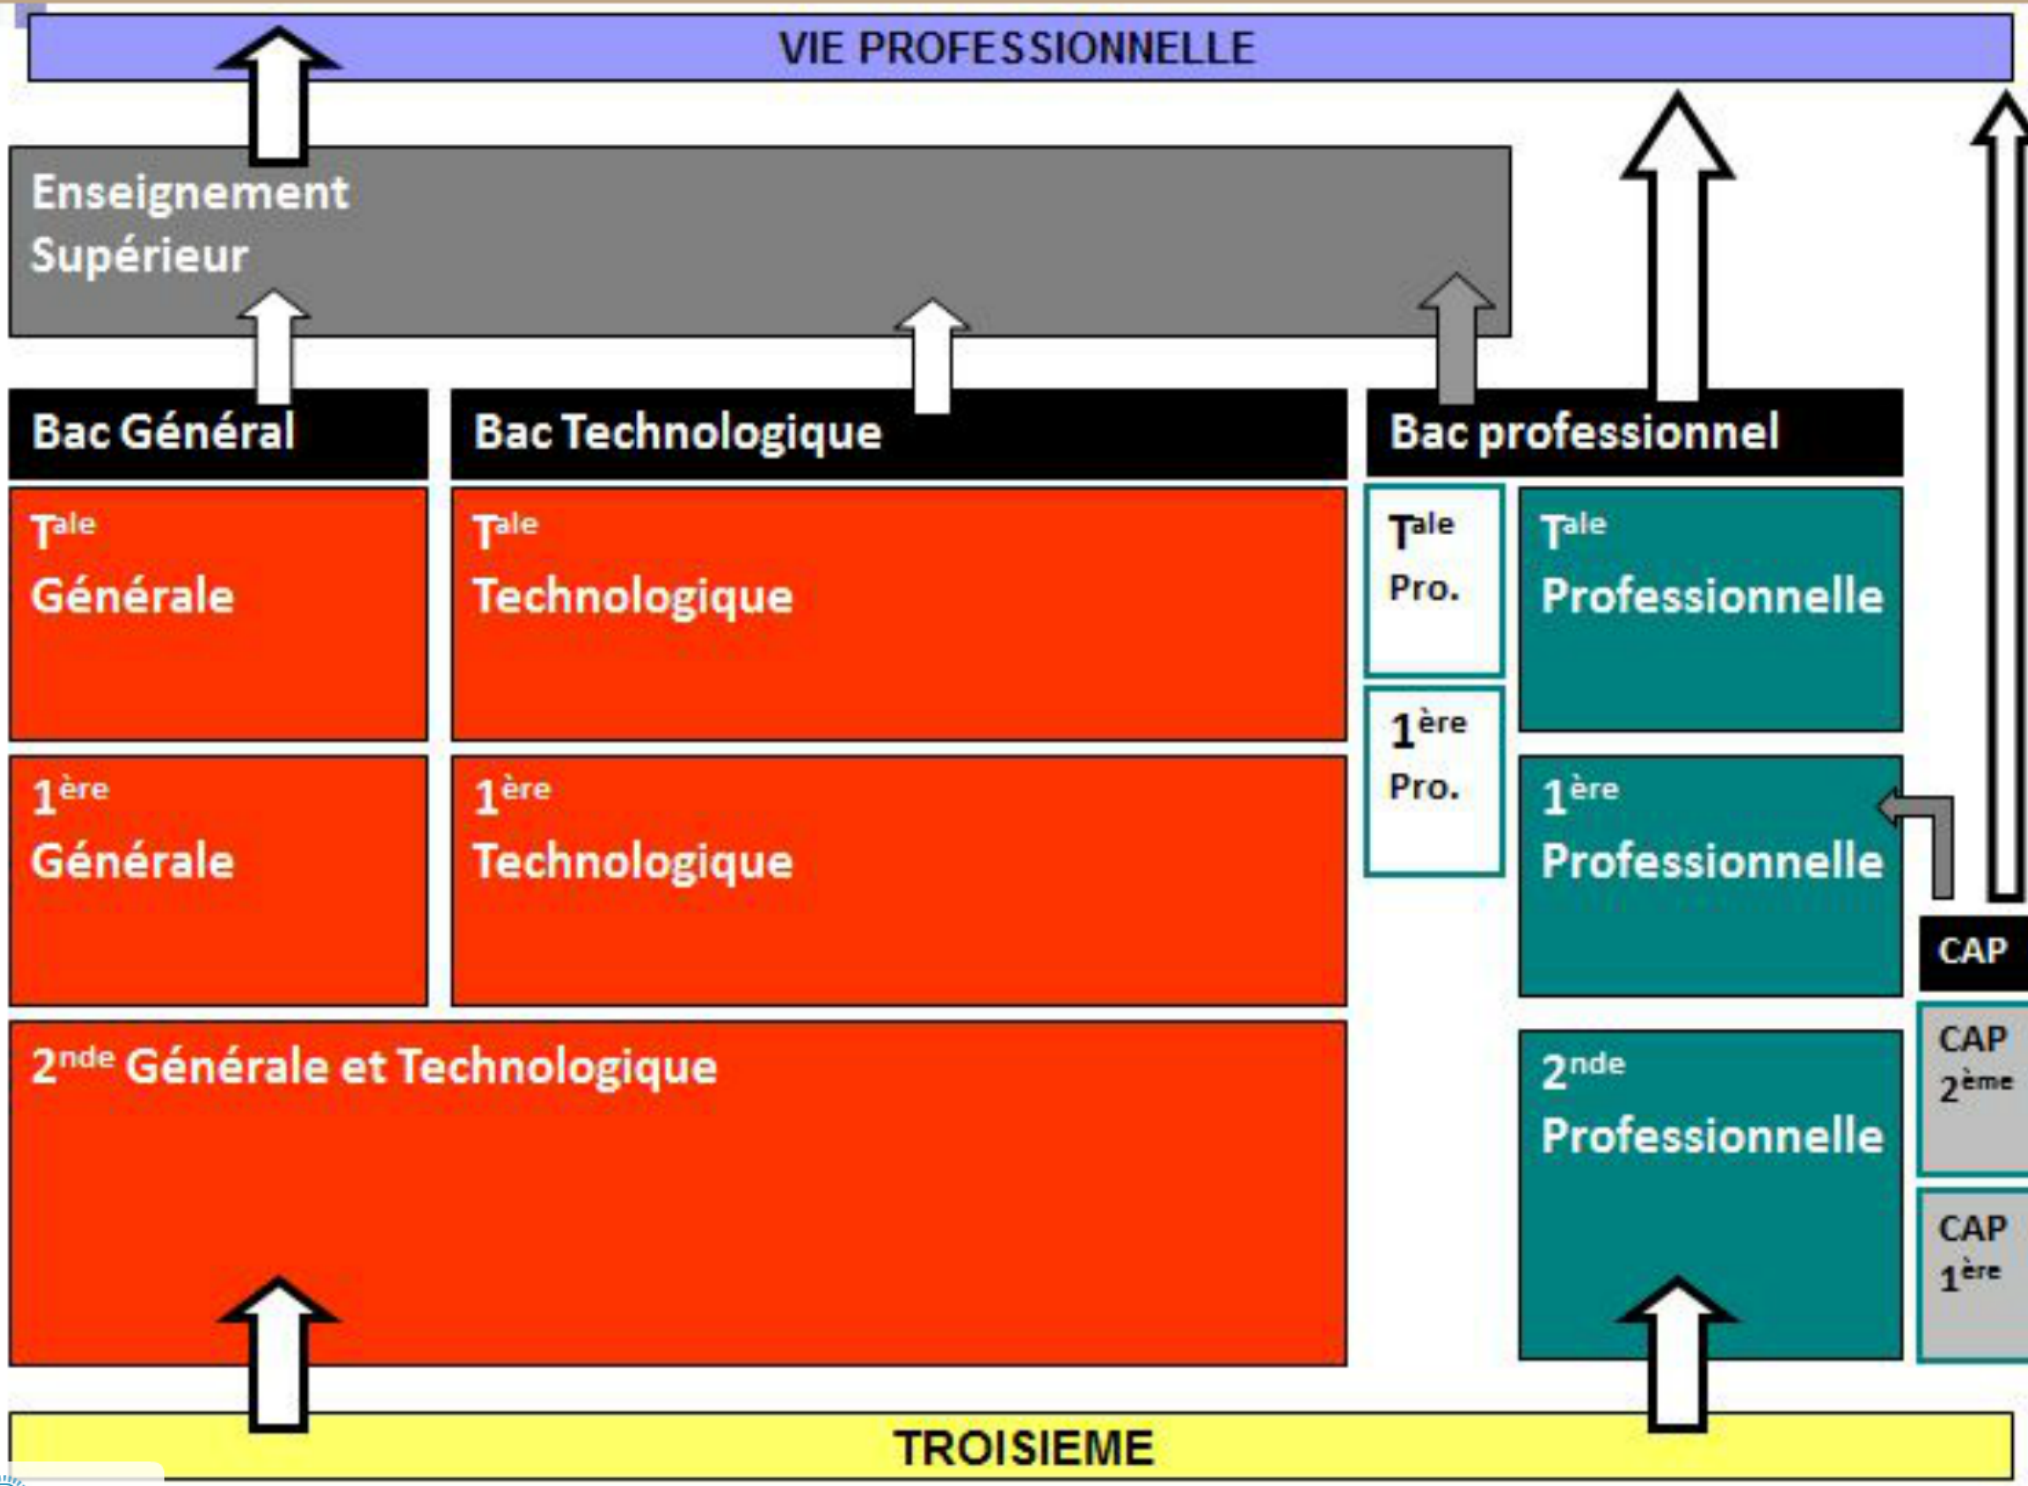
VIE PROFESSIONNELLE

Enseignement Supérieur

Bac Général

Bac Technologique

Bac professionnel

T$^{ale}$ Générale

T$^{ale}$ Technologique

T$^{ale}$ Pro.

T$^{ale}$ Professionnelle

1$^{ère}$ Générale

1$^{ère}$ Technologique

1$^{ère}$ Pro.

1$^{ère}$ Professionnelle

CAP

2$^{nde}$ Générale et Technologique

2$^{nde}$ Professionnelle

CAP 2$^{ème}$

CAP 1$^{ère}$

TROISIEME